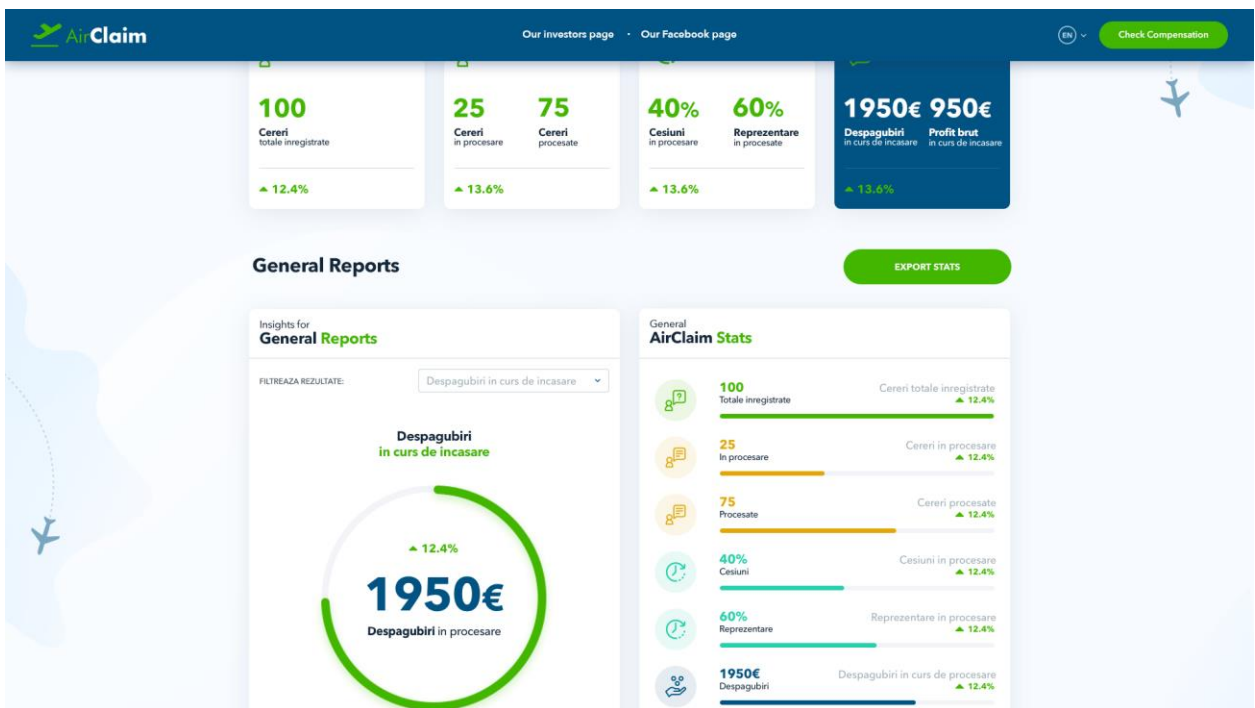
AirClaim

Our investors page · Our Facebook page

EN

Check Compensation

100
Cereri
totale inregistrate

▲ 12.4%

25
Cereri
in procesare

75
Cereri
procesate

▲ 13.6%

40%
Cesiuni
in procesare

60%
Reprezentare
in procesate

▲ 13.6%

1950€
Despagubiri
in curs de incasare

950€
Profit brut
in curs de incasare

▲ 13.6%

General Reports

EXPORT STATS

Insights for
General Reports

FILTREAZA REZULTATE:

Despagubiri in curs de incasare

Despagubiri
in curs de incasare

▲ 12.4%

1950€

Despagubiri in procesare

General
AirClaim Stats

100
Totale inregistrate
Cereri totale inregistrate
▲ 12.4%

25
In procesare
Cereri in procesare
▲ 12.4%

75
Procesate
Cereri procesate
▲ 12.4%

40%
Cesiuni
Cesiuni in procesare
▲ 12.4%

60%
Reprezentare
Reprezentare in procesare
▲ 12.4%

1950€
Despagubiri
Despagubiri in curs de procesare
▲ 12.4%